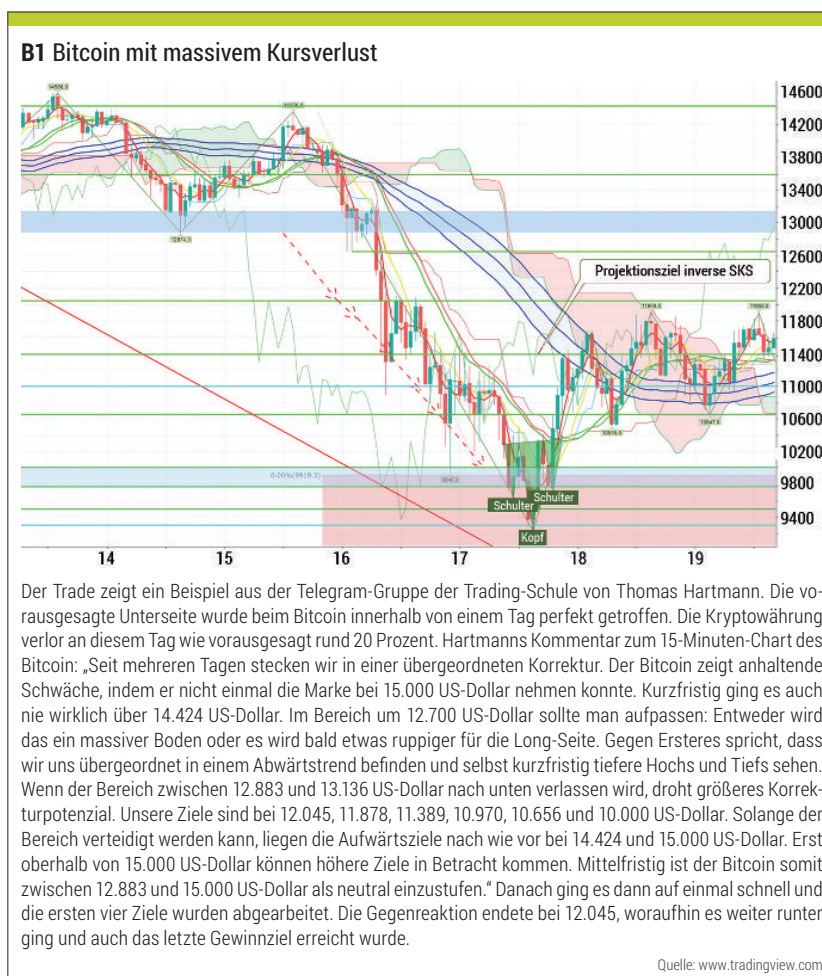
**B1** Bitcoin mit massivem Kursverlust

14550.0
14036.8
12814.0
Projektionsziel inverse SKS
11904.8
11860.8
10616.0
10647.8
0.00%(9918.3)
9840.0
Schulter
Schulter
Kopf

14600
14200
13800
13400
13000
12600
12200
11800
11400
11000
10600
10200
9800
9400

14 15 16 17 18 19

Der Trade zeigt ein Beispiel aus der Telegram-Gruppe der Trading-Schule von Thomas Hartmann. Die vorausgesagte Unterseite wurde beim Bitcoin innerhalb von einem Tag perfekt getroffen. Die Kryptowährung verlor an diesem Tag wie vorausgesagt rund 20 Prozent. Hartmanns Kommentar zum 15-Minuten-Chart des Bitcoin: „Seit mehreren Tagen stecken wir in einer übergeordneten Korrektur. Der Bitcoin zeigt anhaltende Schwäche, indem er nicht einmal die Marke bei 15.000 US-Dollar nehmen konnte. Kurzfristig ging es auch nie wirklich über 14.424 US-Dollar. Im Bereich um 12.700 US-Dollar sollte man aufpassen: Entweder wird das ein massiver Boden oder es wird bald etwas ruppiger für die Long-Seite. Gegen Ersteres spricht, dass wir uns übergeordnet in einem Abwärtstrend befinden und selbst kurzfristig tiefere Hochs und Tiefs sehen. Wenn der Bereich zwischen 12.883 und 13.136 US-Dollar nach unten verlassen wird, droht größeres Korrekturpotenzial. Unsere Ziele sind bei 12.045, 11.878, 11.389, 10.970, 10.656 und 10.000 US-Dollar. Solange der Bereich verteidigt werden kann, liegen die Aufwärtsziele nach wie vor bei 14.424 und 15.000 US-Dollar. Erst oberhalb von 15.000 US-Dollar können höhere Ziele in Betracht kommen. Mittelfristig ist der Bitcoin somit zwischen 12.883 und 15.000 US-Dollar als neutral einzustufen." Danach ging es dann auf einmal schnell und die ersten vier Ziele wurden abgearbeitet. Die Gegenreaktion endete bei 12.045, woraufhin es weiter runter ging und auch das letzte Gewinnziel erreicht wurde.

Quelle: www.tradingview.com